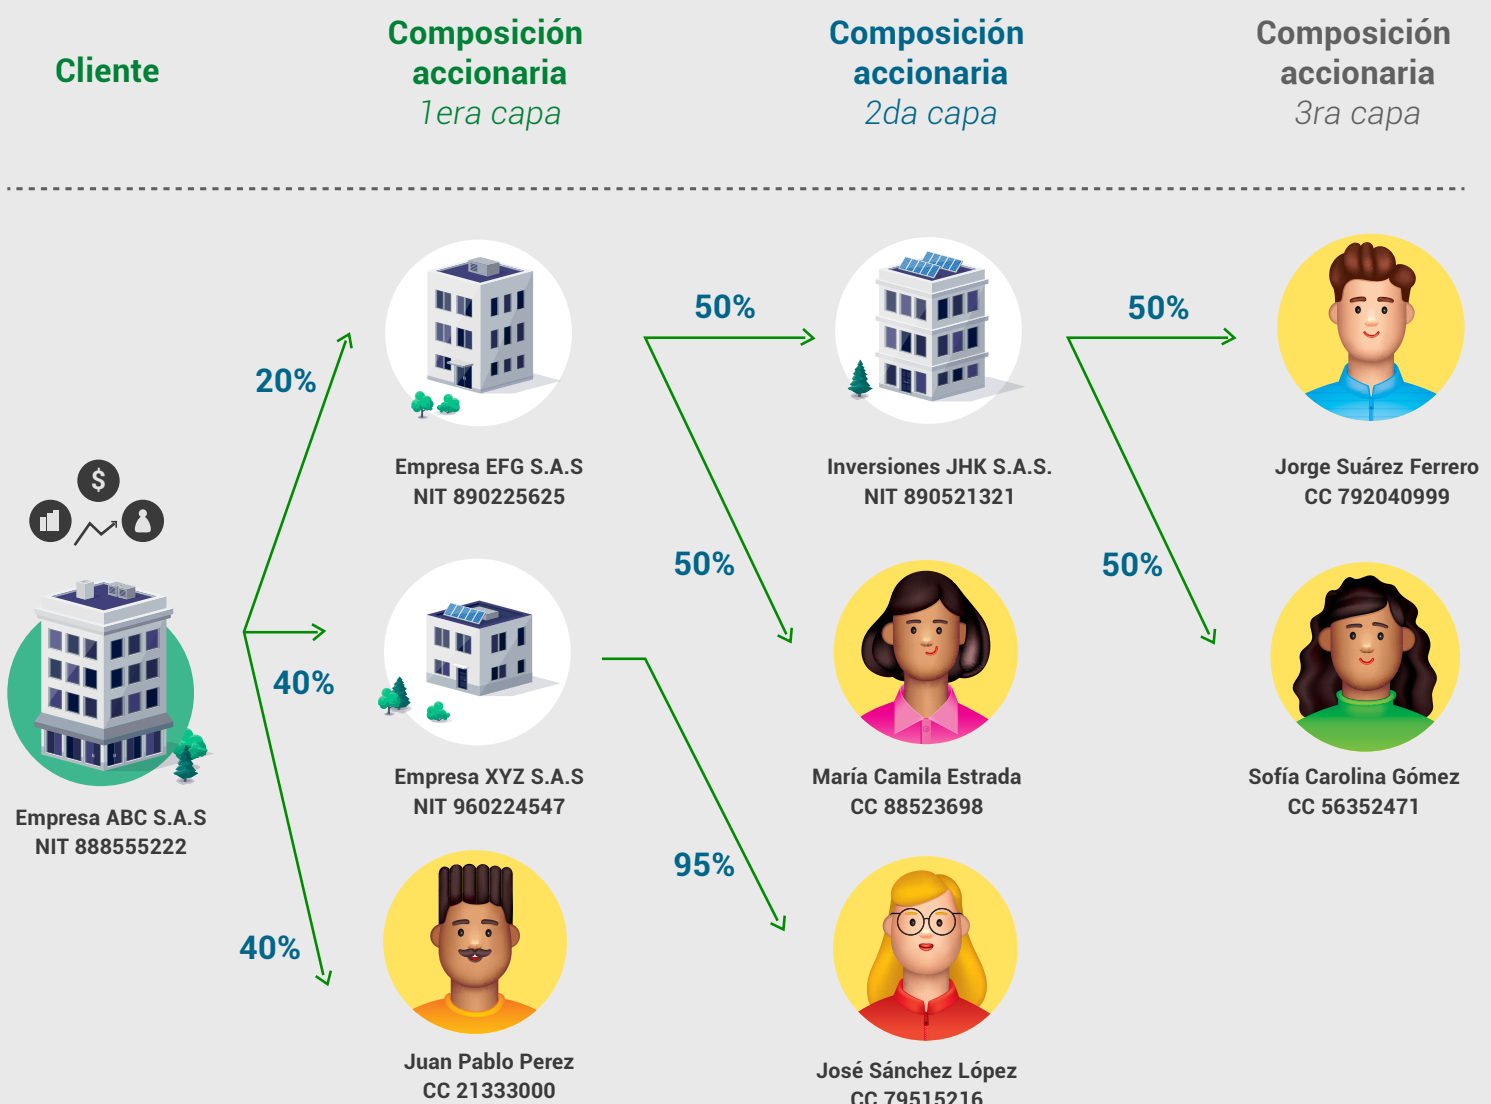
Cliente

Composición accionaria
1era capa

Composición accionaria
2da capa

Composición accionaria
3ra capa

$

Empresa ABC S.A.S
NIT 888555222

20%

40%

40%

Empresa EFG S.A.S
NIT 890225625

Empresa XYZ S.A.S
NIT 960224547

Juan Pablo Perez
CC 21333000

50%

50%

95%

Inversiones JHK S.A.S.
NIT 890521321

María Camila Estrada
CC 88523698

José Sánchez López
CC 79515216

50%

50%

Jorge Suárez Ferrero
CC 792040999

Sofía Carolina Gómez
CC 56352471